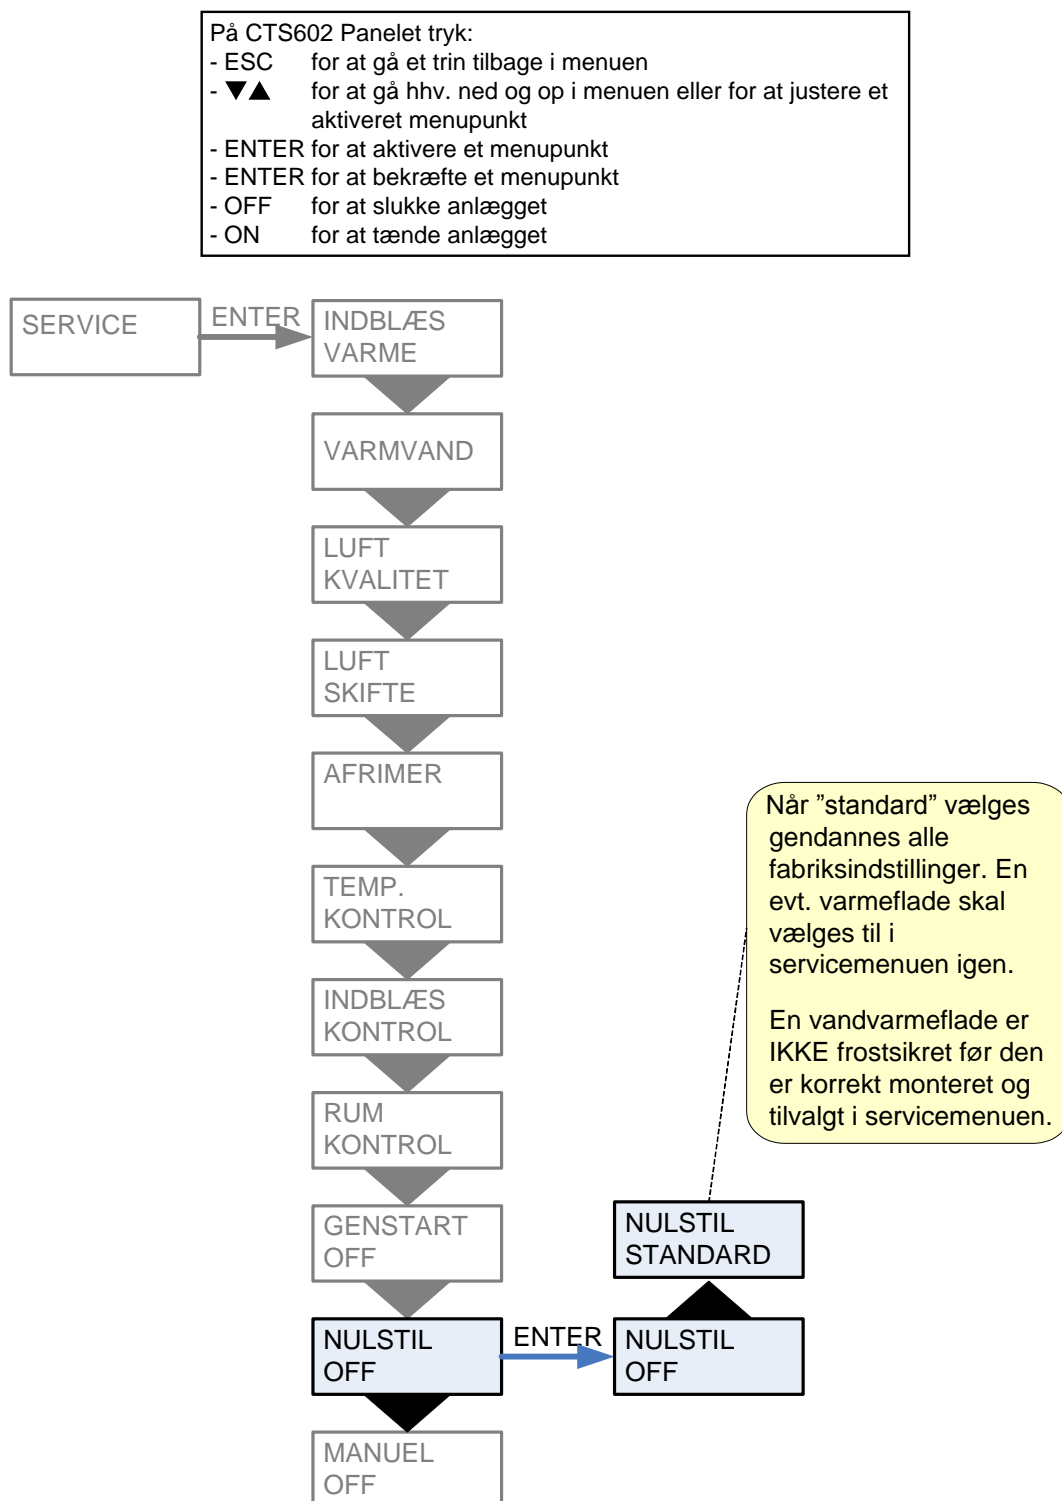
På CTS602 Panelet tryk:
- ESC for at gå et trin tilbage i menuen
- ▼▲ for at gå hhv. ned og op i menuen eller for at justere et aktiveret menupunkt
- ENTER for at aktivere et menupunkt
- ENTER for at bekræfte et menupunkt
- OFF for at slukke anlægget
- ON for at tænde anlægget

SERVICE

ENTER

INDBLÆS VARME

VARMVAND

LUFT KVALITET

LUFT SKIFTE

AFRIMER

TEMP. KONTROL

INDBLÆS KONTROL

RUM KONTROL

GENSTART OFF

NULSTIL OFF

MANUEL OFF

ENTER

NULSTIL OFF

NULSTIL STANDARD

Når ”standard” vælges gendannes alle fabriksindstillinger. En evt. varmeflade skal vælges til i servicemenuen igen.

En vandvarmeflade er IKKE frostsikret før den er korrekt monteret og tilvalgt i servicemenuen.